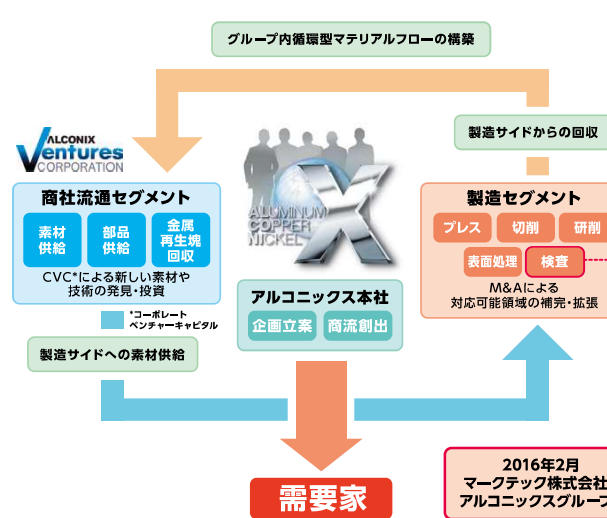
グループ内循環型マテリアルフローの構築

ALCONIX Ventures CORPORATION

商社流通セグメント

素材供給

部品供給

金属再生塊回収

CVC*による新しい素材や技術の発見・投資

*コーポレートベンチャーキャピタル

製造サイドへの素材供給

ALUMINUM COPPER NICKEL X

アルコニックス本社

企画立案

商流創出

製造サイドからの回収

製造セグメント

プレス

切削

研削

表面処理

検査

M&Aによる対応可能領域の補完・拡張

需要家

2016年2月
マークテック株式会社
アルコニックスグループ